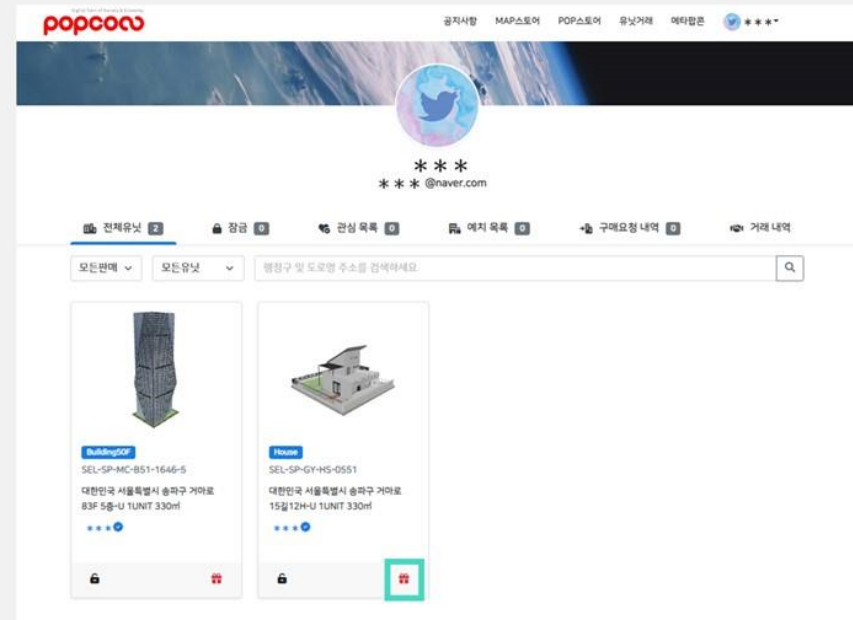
popcorn
Digital Twin of Nanomy & Economy

공지사항 MAP스토어 POP스토어 유닛거래 메타팝콘 ＊＊＊

＊＊＊
＊＊＊ @naver.com

전체유닛 2 잠금 0 관심 목록 0 예치 목록 0 구매요청 내역 0 거래 내역

모든판매 모든유닛 행정구 및 도로명 주소를 검색하세요

Building50F
SEL-SP-MC-B51-1646-5
대한민국 서울특별시 송파구 거마로 83F 5층-U 1UNIT 330㎡
＊＊＊

House
SEL-SP-GY-HS-0551
대한민국 서울특별시 송파구 거마로 15길12H-U 1UNIT 330㎡
＊＊＊